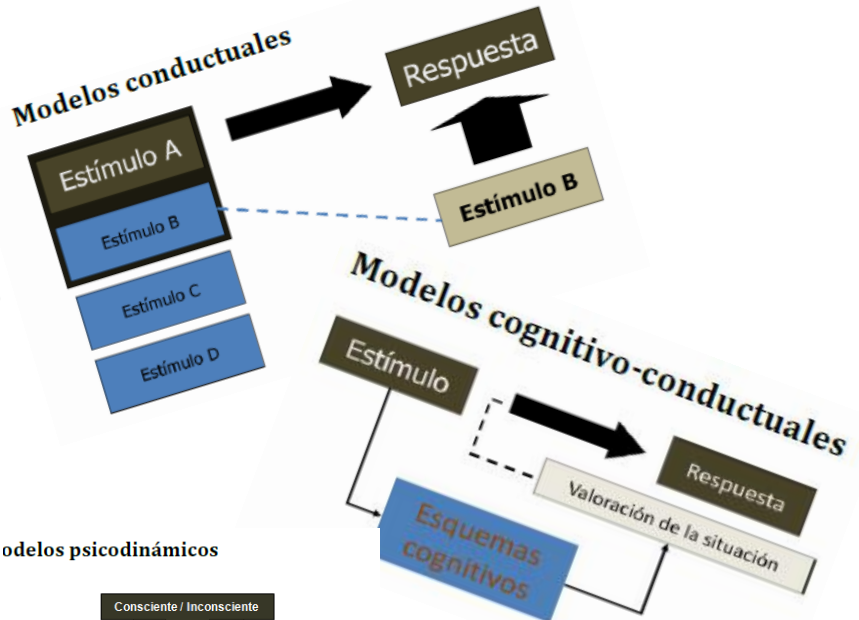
Modelos conductuales

Respuesta

Estímulo A

Estímulo B

Estímulo B

Estímulo C

Estímulo D

Modelos cognitivo-conductuales

Estímulo

Respuesta

Valoración de la situación

Esquemas cognitivos

odelos psicodinámicos

Consciente / Inconsciente